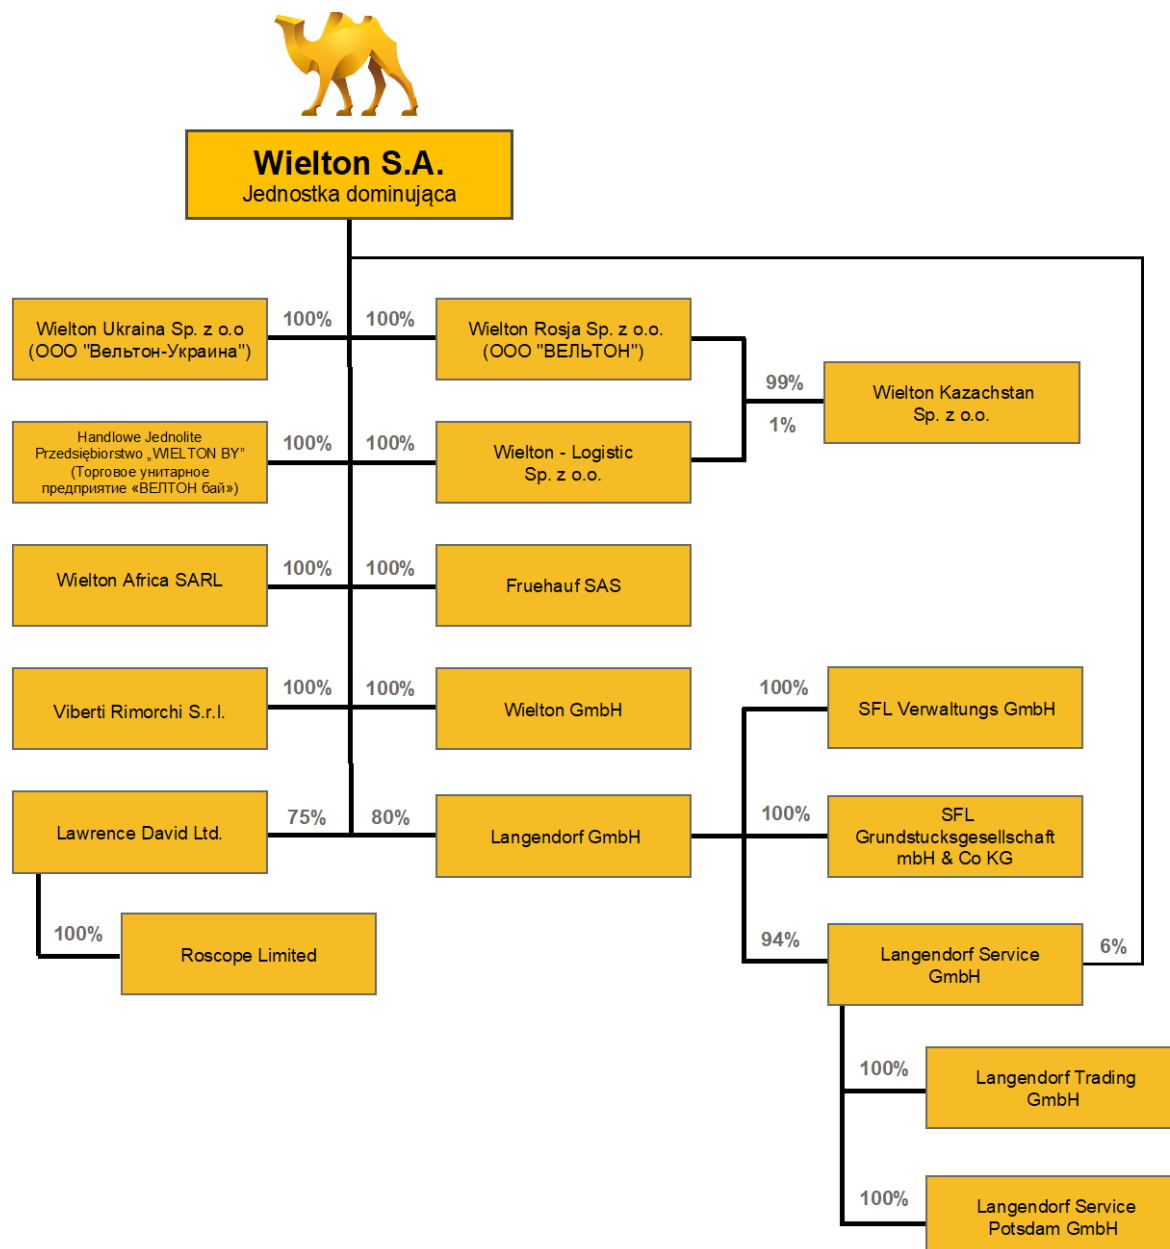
Wielton S.A.
Jednostka dominująca

Wielton Ukraina Sp. z o.o (ООО "Вельтон-Украина")

100%

100%

Wielton Rosja Sp. z o.o. (ООО "ВЕЛЬТОН")

99%

1%

Wielton Kazachstan Sp. z o.o.

Handlowe Jednolite Przedsiębiorstwo „WIELTON BY" (Торговое унитарное предприятие «ВЕЛТОН бай»)

100%

100%

Wielton - Logistic Sp. z o.o.

Wielton Africa SARL

100%

100%

Fruehauf SAS

Viberti Rimorchi S.r.l.

100%

100%

Wielton GmbH

100%

SFL Verwaltungs GmbH

Lawrence David Ltd.

75%

80%

Langendorf GmbH

100%

SFL Grundstucksgesellschaft mbH & Co KG

100%

Roscope Limited

94%

Langendorf Service GmbH

6%

100%

Langendorf Trading GmbH

100%

Langendorf Service Potsdam GmbH